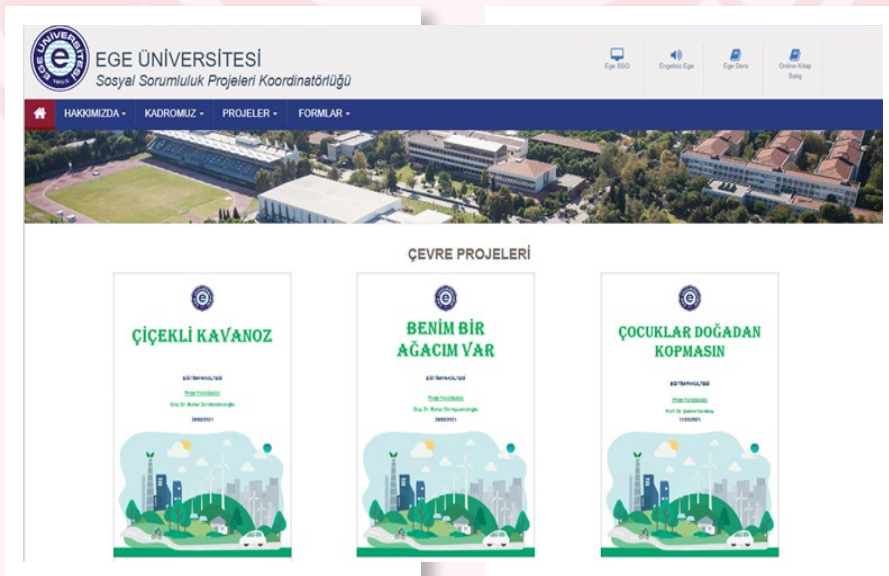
EGE ÜNİVERSİTESİ
1955

EGE ÜNİVERSİTESİ
Sosyal Sorumluluk Projeleri Koordinatörlüğü

Ege SSO | Engelsiz Ege | Ege Ders | Online Kitap Satış

HAKKIMIZDA ▾ | KADROMUZ ▾ | PROJELER ▾ | FORMLAR ▾

ÇEVRE PROJELERİ

ÇİÇEKLİ KAVANOZ

EĞİTİM FAKÜLTESİ
Proje Yürütücüsü
Doç. Dr. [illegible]
26/02/2021

BENİM BİR AĞACIM VAR

EĞİTİM FAKÜLTESİ
Proje Yürütücüsü
Doç. Dr. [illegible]
26/02/2021

ÇOCUKLAR DOĞADAN KOPMASIN

EĞİTİM FAKÜLTESİ
Proje Yürütücüsü
Prof. Dr. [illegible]
11/03/2021